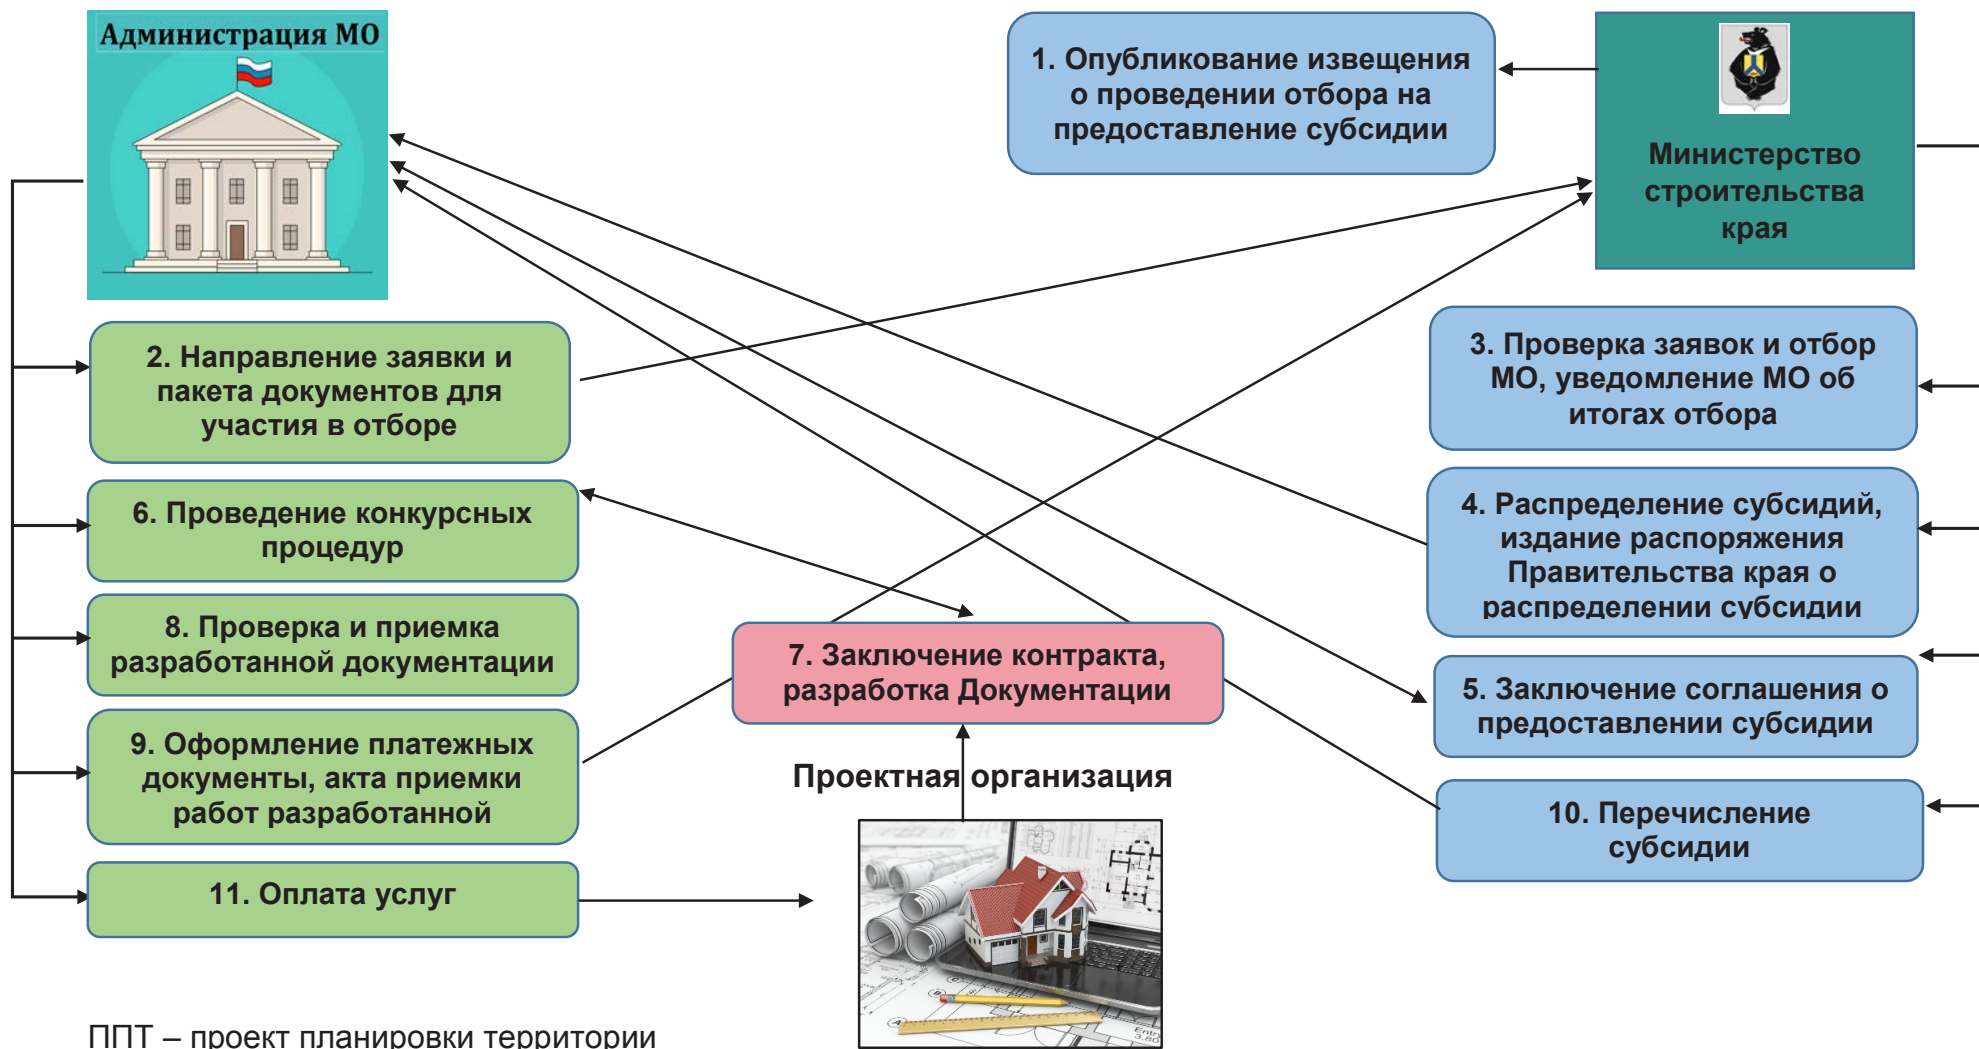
Администрация МО

1. Опубликование извещения о проведении отбора на предоставление субсидии

Министерство строительства края

2. Направление заявки и пакета документов для участия в отборе

3. Проверка заявок и отбор МО, уведомление МО об итогах отбора

6. Проведение конкурсных процедур

4. Распределение субсидий, издание распоряжения Правительства края о распределении субсидии

8. Проверка и приемка разработанной документации

7. Заключение контракта, разработка Документации

5. Заключение соглашения о предоставлении субсидии

9. Оформление платежных документы, акта приемки работ разработанной

Проектная организация

10. Перечисление субсидии

11. Оплата услуг

ППТ – проект планировки территории